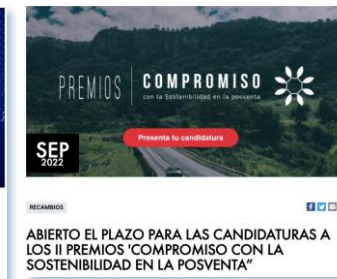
PREMIOS | COMPROMISO
con la Sostenibilidad en la posventa

Presenta tu candidatura

SEP
2022

RECAMBIOS

ABIERTO EL PLAZO PARA LAS CANDIDATURAS A LOS II PREMIOS 'COMPROMISO CON LA SOSTENIBILIDAD EN LA POSVENTA"